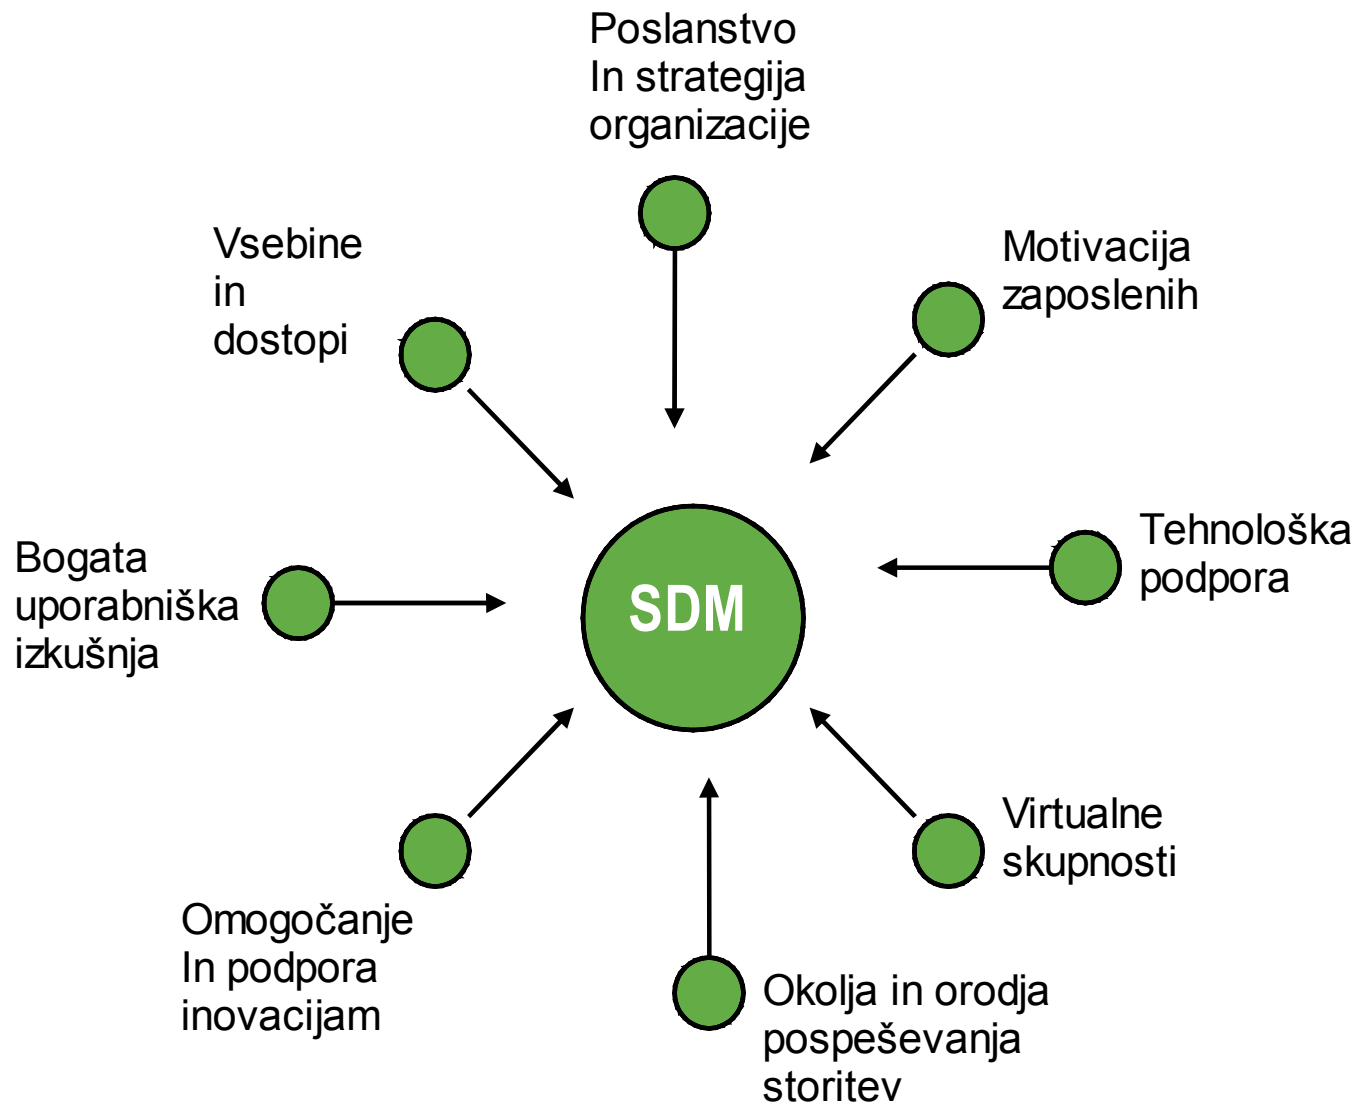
Poslanstvo
In strategija
organizacije

Vsebine
in
dostopi

Motivacija
zaposlenih

Bogata
uporabniška
izkušnja

SDM

Tehnološka
podpora

Virtualne
skupnosti

Omogočanje
In podpora
inovacijam

Okolja in orodja
pospeševanja
storitev